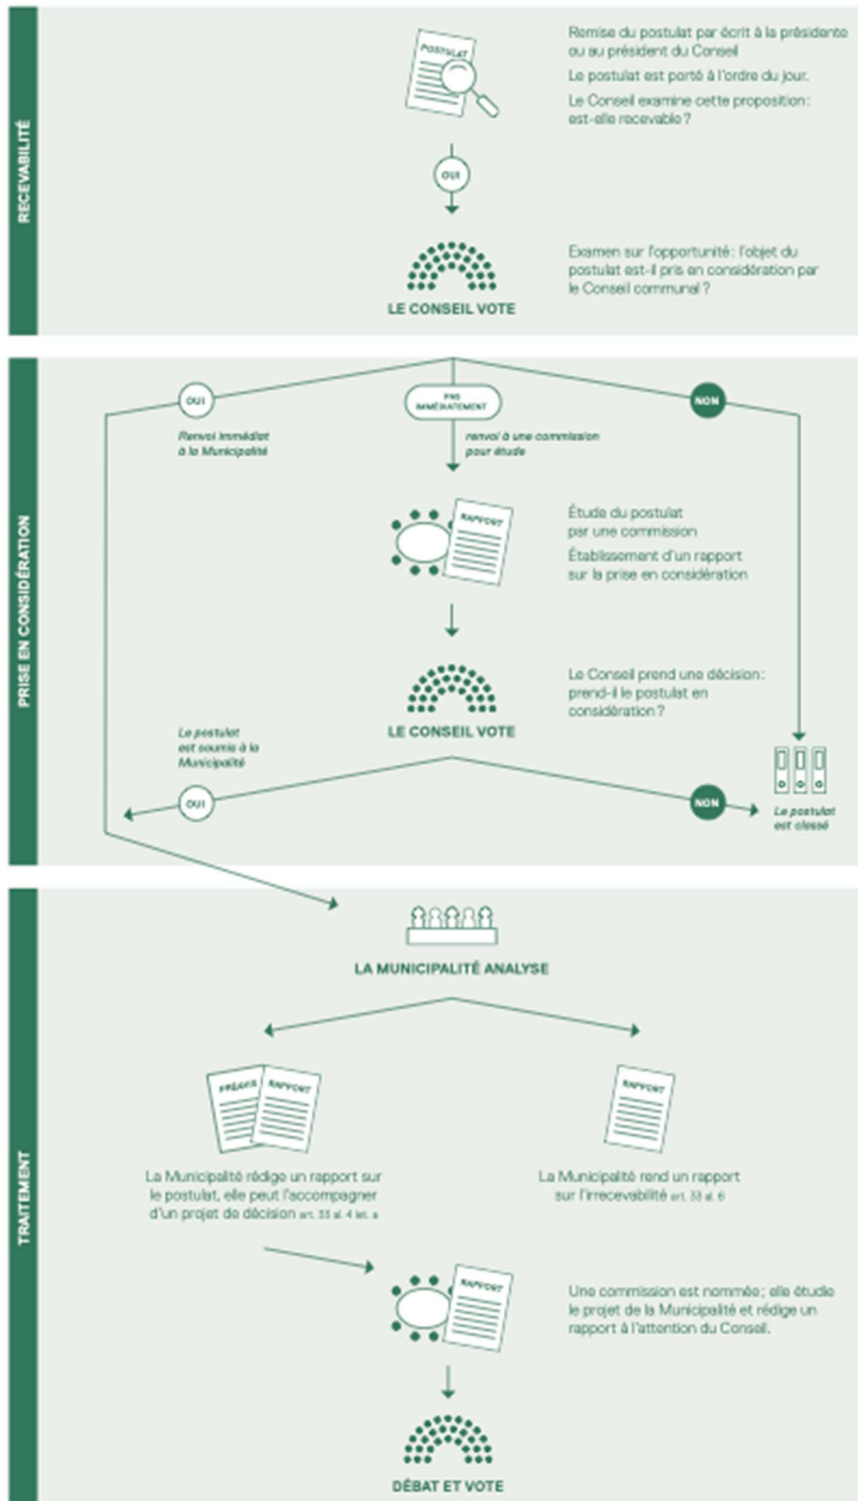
RECEVABILITÉ

POSTULAT

Remise du postulat par écrit à la présidente ou au président du Conseil

Le postulat est porté à l'ordre du jour.

Le Conseil examine cette proposition : est-elle recevable ?

OUI

LE CONSEIL VOTE

Examen sur l'opportunité : l'objet du postulat est-il pris en considération par le Conseil communal ?

PRISE EN CONSIDÉRATION

OUI

Renvoi immédiat à la Municipalité

PAS IMMÉDIATEMENT

renvoi à une commission pour étude

NON

RAPPORT

Étude du postulat par une commission

Établissement d'un rapport sur la prise en considération

LE CONSEIL VOTE

Le Conseil prend une décision : prend-il le postulat en considération ?

Le postulat est soumis à la Municipalité

OUI

NON

Le postulat est classé

TRAITEMENT

LA MUNICIPALITÉ ANALYSE

PRÉAVIS

RAPPORT

RAPPORT

La Municipalité rédige un rapport sur le postulat, elle peut l'accompagner d'un projet de décision art. 33 al. 4 let. a

La Municipalité rend un rapport sur l'irrecevabilité art. 33 al. 6

RAPPORT

Une commission est nommée ; elle étudie le projet de la Municipalité et rédige un rapport à l'attention du Conseil.

DÉBAT ET VOTE